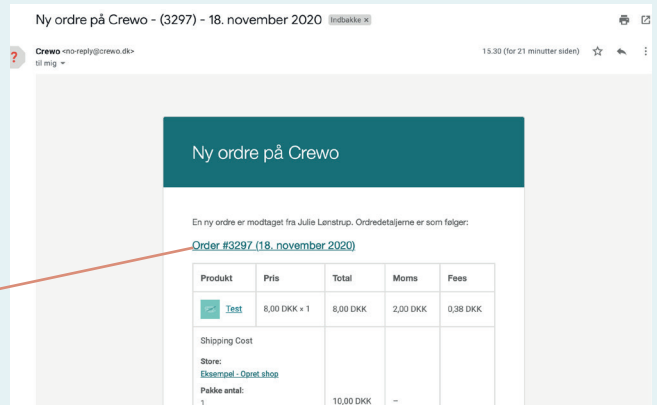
Ny ordre på Crewo - (3297) - 18. november 2020 Indbakke ×

Crewo <no-reply@crewo.dk>
til mig

15.30 (for 21 minutter siden)

Ny ordre på Crewo

En ny ordre er modtaget fra Julie Lønstrup. Ordredetaljerne er som følger:

Order #3297 (18. november 2020)

| Produkt | Pris | Total | Moms | Fees |
|---|---|---|---|---|
| Test | 8,00 DKK × 1 | 8,00 DKK | 2,00 DKK | 0,38 DKK |
| Shipping Cost<br>Store:<br>Eksempel - Opret shop<br>Pakke antal:<br>1 | | 10,00 DKK | – | |